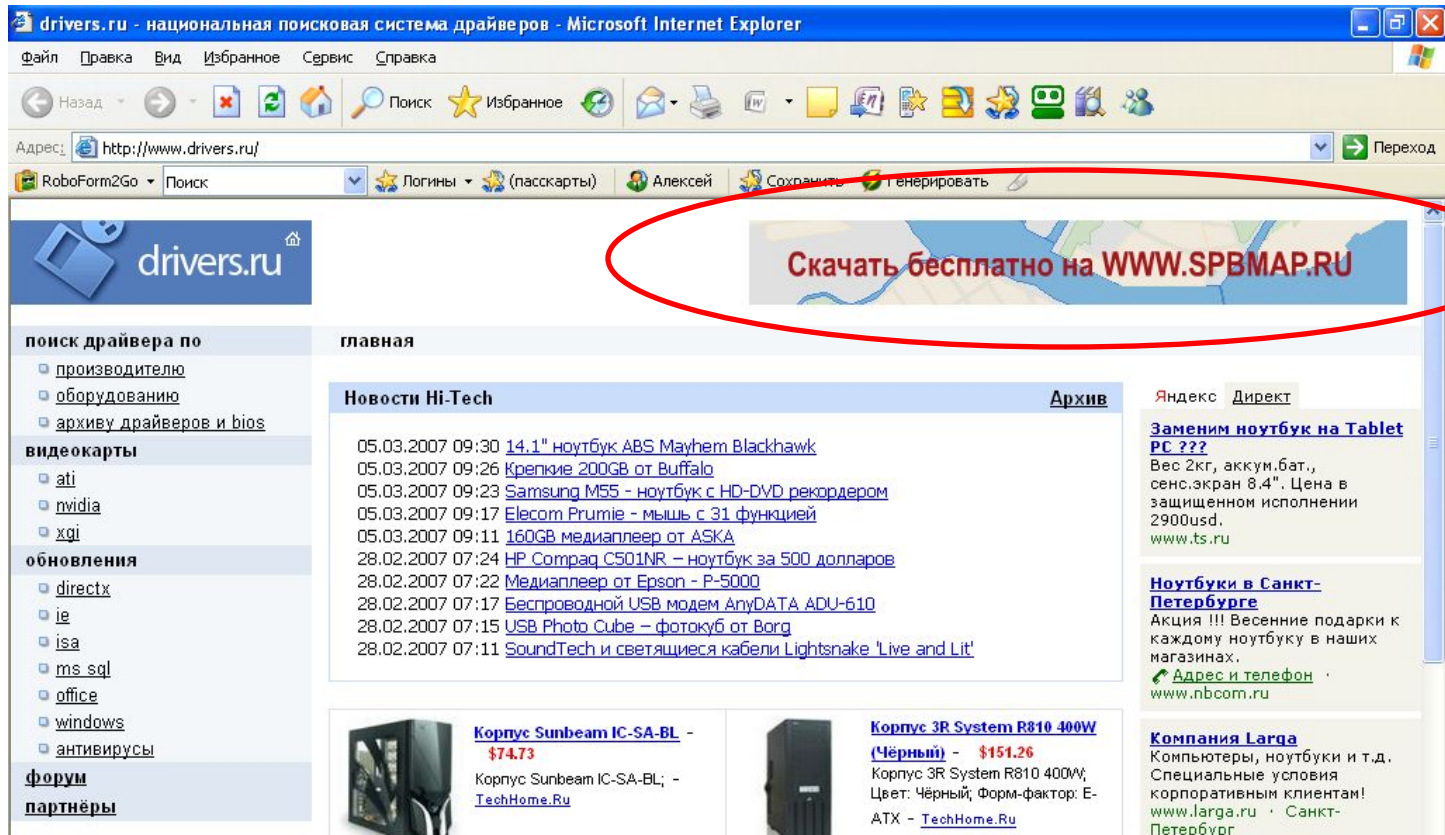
drivers.ru - национальная поисковая система драйверов - Microsoft Internet Explorer

Файл Правка Вид Избранное Сервис Справка

Назад Поиск Избранное

Адрес: http://www.drivers.ru/ Переход

RoboForm2Go Поиск Логины (пасскарты) Алексей Сохранить Генерировать

drivers.ru

Скачать бесплатно на WWW.SPBMAP.RU

поиск драйвера по
производителю
оборудованию
архиву драйверов и bios
видеокарты
ati
nvidia
xgi
обновления
directx
ie
isa
ms sql
office
windows
антивирусы
форум
партнёры

главная

Новости Hi-Tech Архив

05.03.2007 09:30 14.1" ноутбук ABS Mayhem Blackhawk
05.03.2007 09:26 Крепкие 200GB от Buffalo
05.03.2007 09:23 Samsung M55 - ноутбук с HD-DVD рекордером
05.03.2007 09:17 Elecom Prumie - мышь с 31 функцией
05.03.2007 09:11 160GB медиаплеер от ASKA
28.02.2007 07:24 HP Compaq C501NR – ноутбук за 500 долларов
28.02.2007 07:22 Медиаплеер от Epson - P-5000
28.02.2007 07:17 Беспроводной USB модем AnyDATA ADU-610
28.02.2007 07:15 USB Photo Cube – фотокуб от Borg
28.02.2007 07:11 SoundTech и светящиеся кабели Lightsnake 'Live and Lit'

Корпус Sunbeam IC-SA-BL - $74.73
Корпус Sunbeam IC-SA-BL; - TechHome.Ru

Корпус 3R System R810 400W (Чёрный) - $151.26
Корпус 3R System R810 400W; Цвет: Чёрный; Форм-фактор: E-ATX - TechHome.Ru

Яндекс Директ

Заменим ноутбук на Tablet PC ???
Вес 2кг, аккум.бат., сенс.экран 8.4". Цена в защищенном исполнении 2900usd.
www.ts.ru

Ноутбуки в Санкт-Петербурге
Акция !!! Весенние подарки к каждому ноутбуку в наших магазинах.
Адрес и телефон ·
www.nbcom.ru

Компания Larga
Компьютеры, ноутбуки и т.д. Специальные условия корпоративным клиентам!
www.larga.ru · Санкт-Петербург